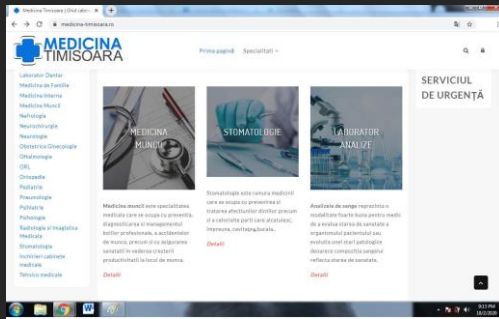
Medicina Timisoara | Ghid cabin... ×

medicina-timisoara.ro

MEDICINA TIMISOARA

Prima pagină Specialitati

Laborator Dentar
Medicina de Familie
Medicina Interna
Medicina Muncii
Nefrologie
Neurochirurgie
Neurologie
Obstetrica-Ginecologie
Oftalmologie
ORL
Ortopedie
Pediatrie
Pneumologie
Psihiatrie
Psihologie
Radiologie si Imagistica Medicala
Stomatologie
Inchirieri cabinete medicale
Tehnica medicala

MEDICINA MUNCII

Medicina muncii este specialitatea medicala care se ocupa cu prevenirea, diagnosticarea si managementul bolilor profesionale, a accidentelor de munca, precum si cu asigurarea sanatatii in vederea cresterii productivitatii la locul de munca.

Detalii

STOMATOLOGIE

Stomatologia este ramura medicinii care se ocupa cu prevenirea si tratarea afectiunilor dintilor precum si a celorlalte parti ale cavitatii bucale, impreuna, conltapagbocala...

Detalii

LABORATOR ANALIZE

Analizele de sange reprezinta o modalitate foarte buna pentru medic de a evalua starea de sanatate a organismului pacientului sau, evolutia unei stari patologice descrierea compozitia sangelui reflecta starea de sanatate.

Detalii

SERVICIUL DE URGENȚĂ

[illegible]
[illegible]